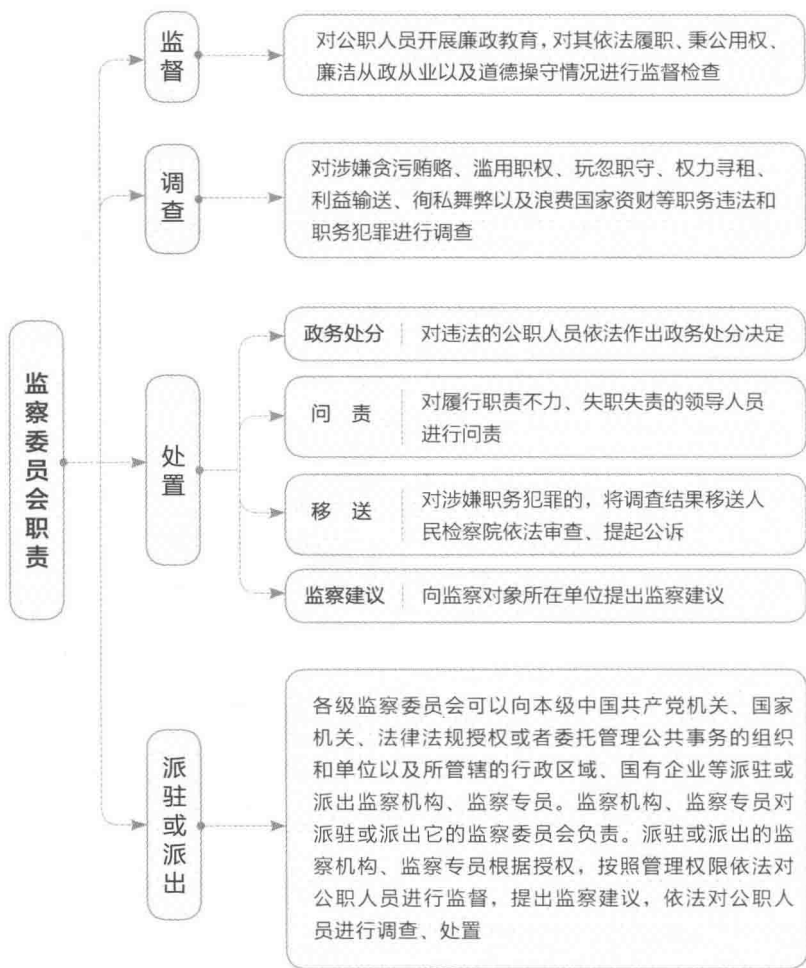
监察委员会职责

监督

对公职人员开展廉政教育，对其依法履职、秉公用权、廉洁从政从业以及道德操守情况进行监督检查

调查

对涉嫌贪污贿赂、滥用职权、玩忽职守、权力寻租、利益输送、徇私舞弊以及浪费国家资财等职务违法和职务犯罪进行调查

处置

政务处分　对违法的公职人员依法作出政务处分决定

问　责　对履行职责不力、失职失责的领导人员进行问责

移　送　对涉嫌职务犯罪的，将调查结果移送人民检察院依法审查、提起公诉

监察建议　向监察对象所在单位提出监察建议

派驻或派出

各级监察委员会可以向本级中国共产党机关、国家机关、法律法规授权或者委托管理公共事务的组织和单位以及所管辖的行政区域、国有企业等派驻或派出监察机构、监察专员。监察机构、监察专员对派驻或派出它的监察委员会负责。派驻或派出的监察机构、监察专员根据授权，按照管理权限依法对公职人员进行监督，提出监察建议，依法对公职人员进行调查、处置